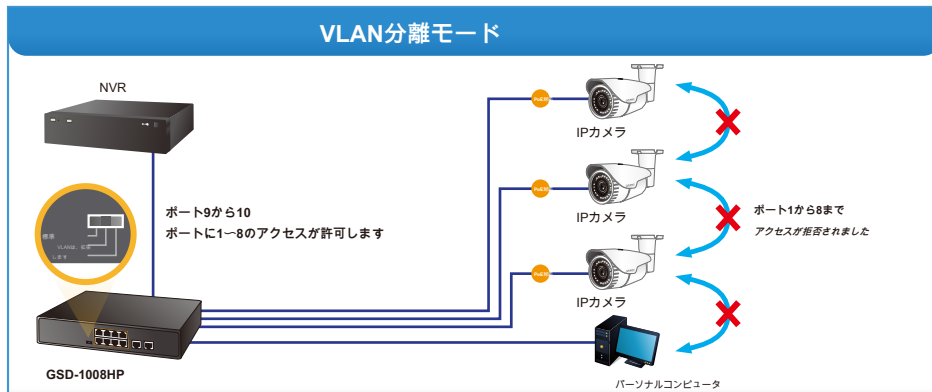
VLAN分離モード

NVR

ポート9から10
ポートに1～8のアクセスが許可します

PoE
IPカメラ
PoE
IPカメラ
PoE
IPカメラ

ポート1から8まで
アクセスが拒否されました

標準
VLAN隔、隔離
します

GSD-1008HP

パーソナルコンピュータ